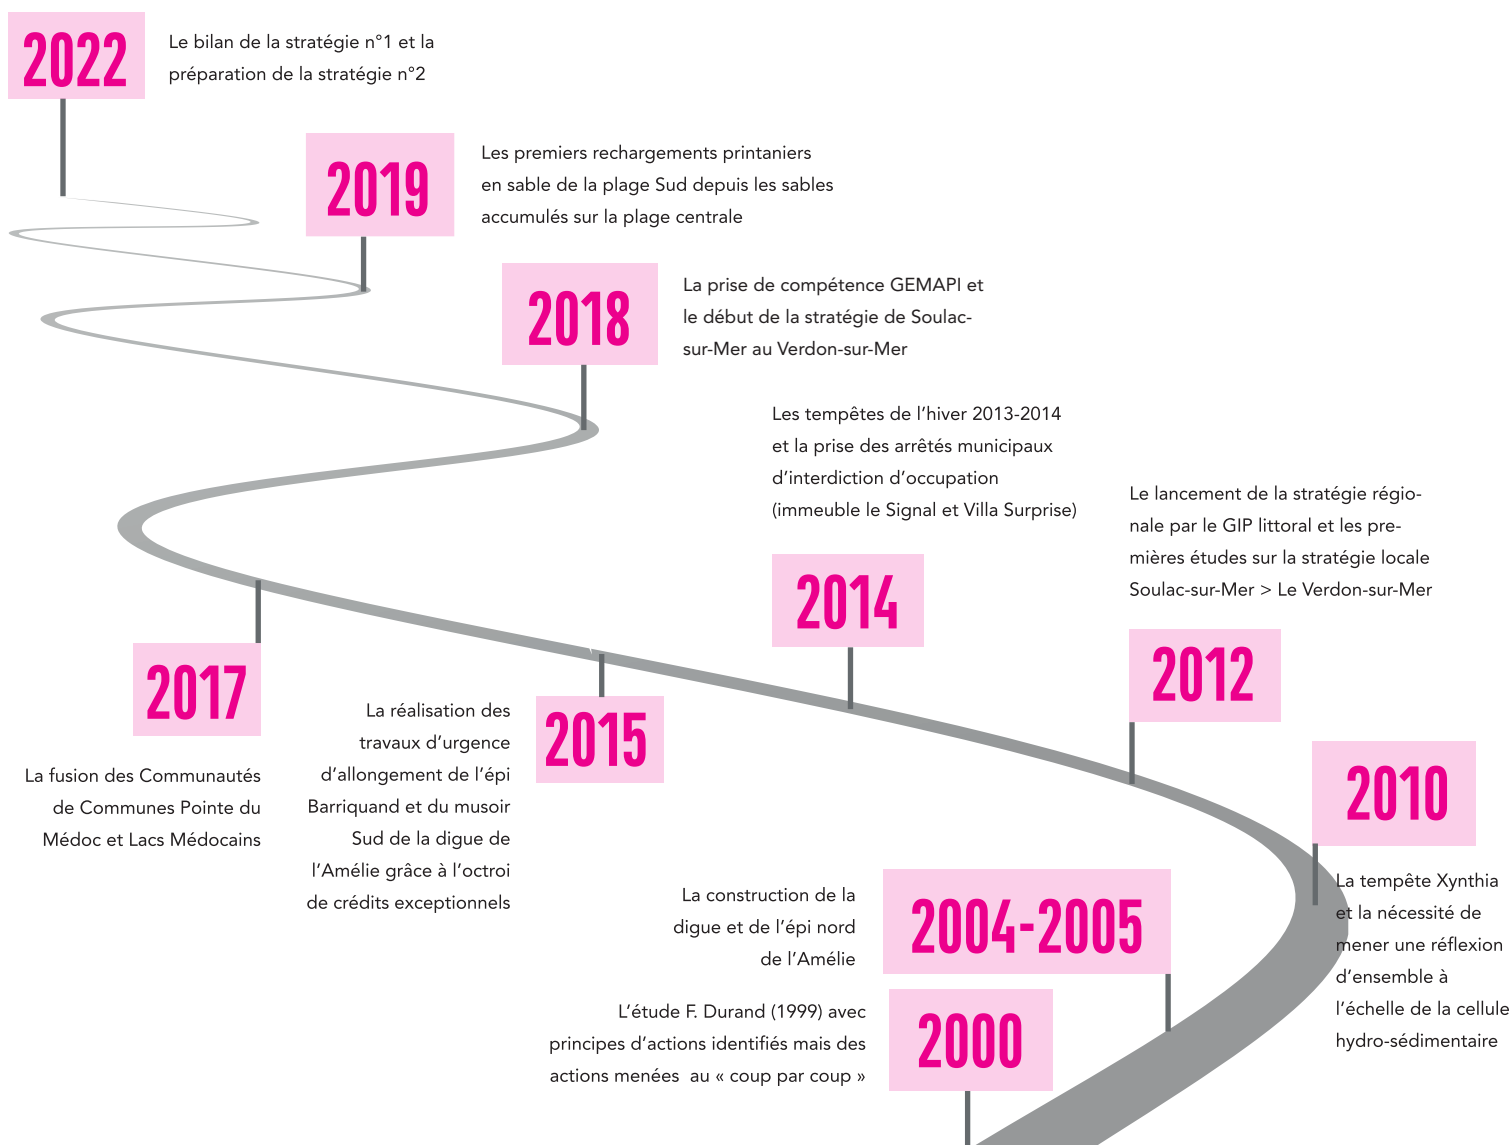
2022

Le bilan de la stratégie n°1 et la préparation de la stratégie n°2

2019

Les premiers rechargements printaniers en sable de la plage Sud depuis les sables accumulés sur la plage centrale

2018

La prise de compétence GEMAPI et le début de la stratégie de Soulac-sur-Mer au Verdon-sur-Mer

Les tempêtes de l'hiver 2013-2014 et la prise des arrêtés municipaux d'interdiction d'occupation (immeuble le Signal et Villa Surprise)

Le lancement de la stratégie régionale par le GIP littoral et les premières études sur la stratégie locale Soulac-sur-Mer > Le Verdon-sur-Mer

2014

2012

2017

La fusion des Communautés de Communes Pointe du Médoc et Lacs Médocains

La réalisation des travaux d'urgence d'allongement de l'épi Barriquand et du musoir Sud de la digue de l'Amélie grâce à l'octroi de crédits exceptionnels

2015

2010

La tempête Xynthia et la nécessité de mener une réflexion d'ensemble à l'échelle de la cellule hydro-sédimentaire

La construction de la digue et de l'épi nord de l'Amélie

2004-2005

L'étude F. Durand (1999) avec principes d'actions identifiés mais des actions menées au « coup par coup »

2000